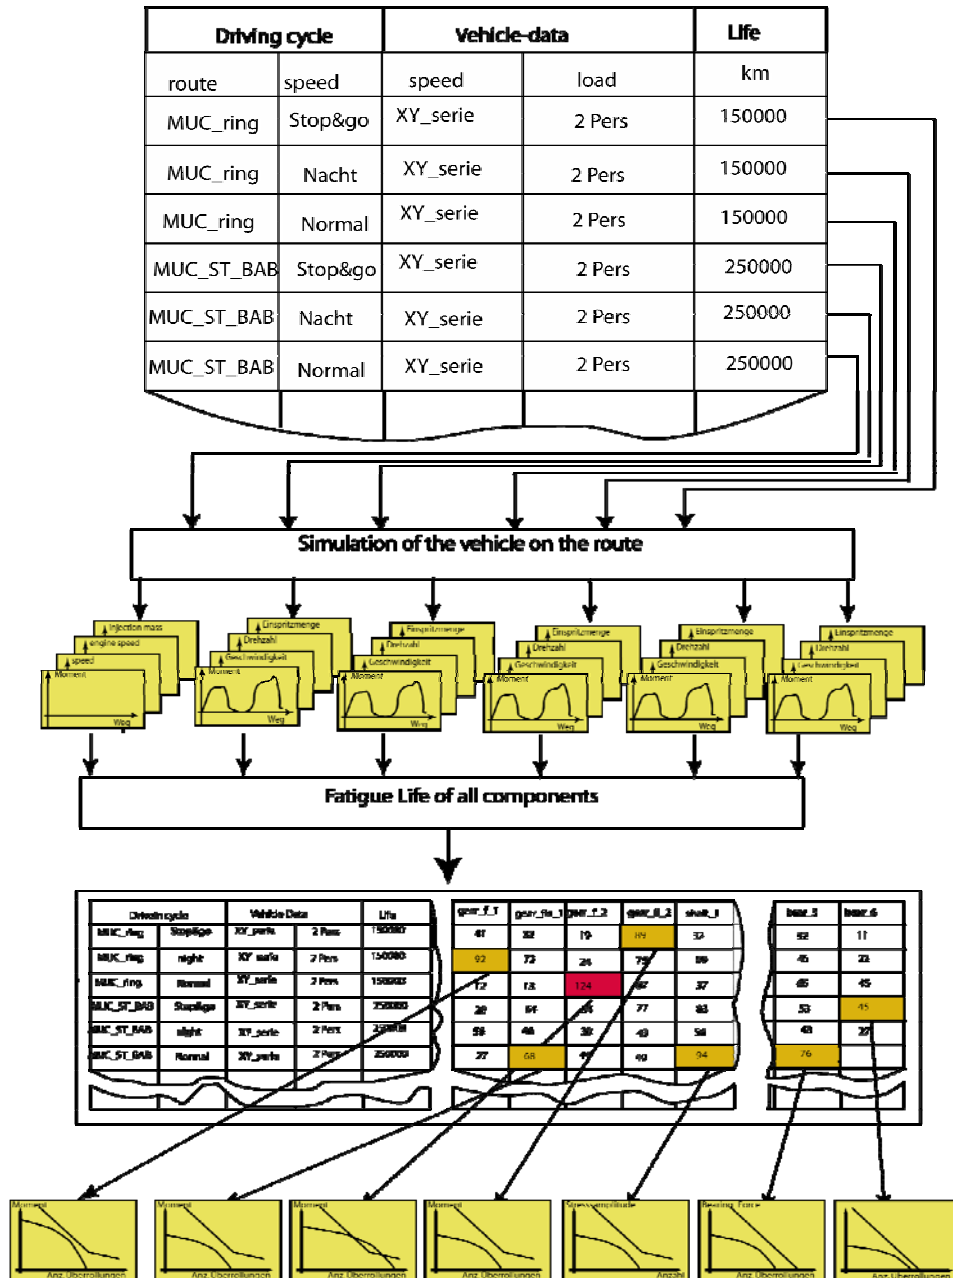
| Driving cycle | | Vehicle-data | | Life |
|---|---|---|---|---|
| route | speed | speed | load | km |
| MUC_ring | Stop&go | XY_serie | 2 Pers | 150000 |
| MUC_ring | Nacht | XY_serie | 2 Pers | 150000 |
| MUC_ring | Normal | XY_serie | 2 Pers | 150000 |
| MUC_ST_BAB | Stop&go | XY_serie | 2 Pers | 250000 |
| MUC_ST_BAB | Nacht | XY_serie | 2 Pers | 250000 |
| MUC_ST_BAB | Normal | XY_serie | 2 Pers | 250000 |

Simulation of the vehicle on the route

Injection mass
engine speed
speed
Moment
Weg

Einspritzmenge
Drehzahl
Geschwindigkeit
Moment
Weg

Einspritzmenge
Drehzahl
Geschwindigkeit
Moment
Weg

Einspritzmenge
Drehzahl
Geschwindigkeit
Moment
Weg

Einspritzmenge
Drehzahl
Geschwindigkeit
Moment
Weg

Einspritzmenge
Drehzahl
Geschwindigkeit
Moment
Weg

Fatigue Life of all components

| Driving cycle | | Vehicle Data | | Life |
|---|---|---|---|---|
| MUC_ring | Stop&go | XY_serie | 2 Pers | 150000 |
| MUC_ring | night | XY_serie | 2 Pers | 150000 |
| MUC_ring | Normal | XY_serie | 2 Pers | 150000 |
| MUC_ST_BAB | Stop&go | XY_serie | 2 Pers | 250000 |
| MUC_ST_BAB | night | XY_serie | 2 Pers | 250000 |
| MUC_ST_BAB | Normal | XY_serie | 2 Pers | 250000 |

| gear_f_1 | gear_fla_1 | gear_f_2 | gear_fl_2 | shaft_1 |
|---|---|---|---|---|
| 41 | 32 | 19 | 89 | 32 |
| 92 | 73 | 24 | 79 | 80 |
| 12 | 13 | 124 | 82 | 37 |
| 28 | 64 | 45 | 77 | 83 |
| 58 | 46 | 38 | 49 | 56 |
| 27 | 68 | 47 | 40 | 94 |

| bear_5 | bear_6 |
|---|---|
| 52 | 11 |
| 45 | 22 |
| 65 | 45 |
| 53 | 45 |
| 43 | 27 |
| 76 | |

Moment
Anz. Überrollungen

Moment
Anz. Überrollungen

Moment
Anz. Überrollungen

Moment
Anz. Überrollungen

Stress amplitude
Anzahl

Bearing Force
Anz. Überrollungen

Anz. Überrollungen